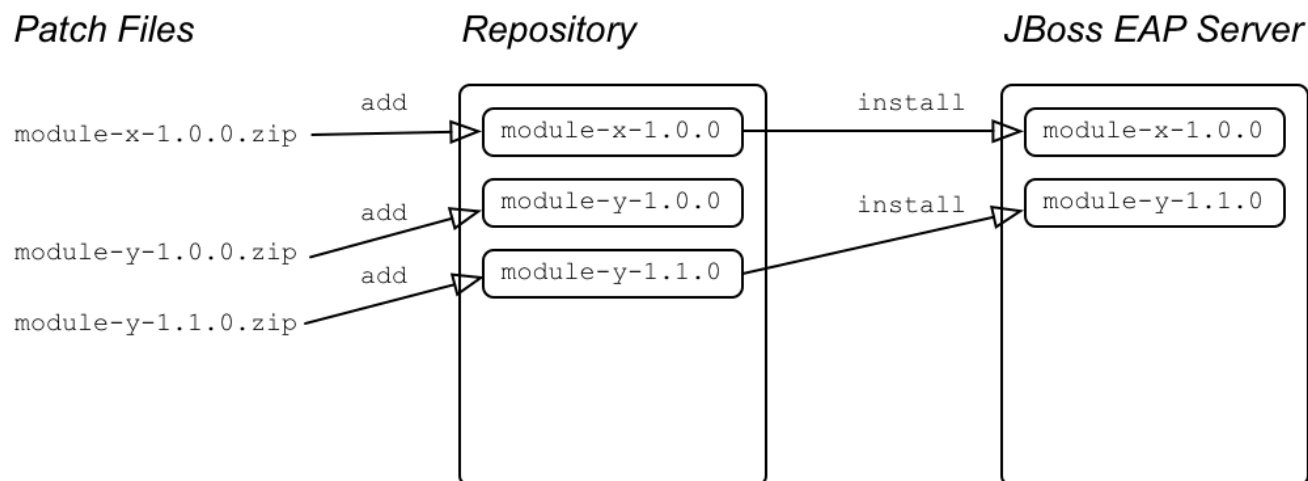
Patch Files

Repository

JBoss EAP Server

add

module-x-1.0.0.zip

module-x-1.0.0

install

module-x-1.0.0

add

module-y-1.0.0

install

module-y-1.1.0

module-y-1.0.0.zip

add

module-y-1.1.0

module-y-1.1.0.zip